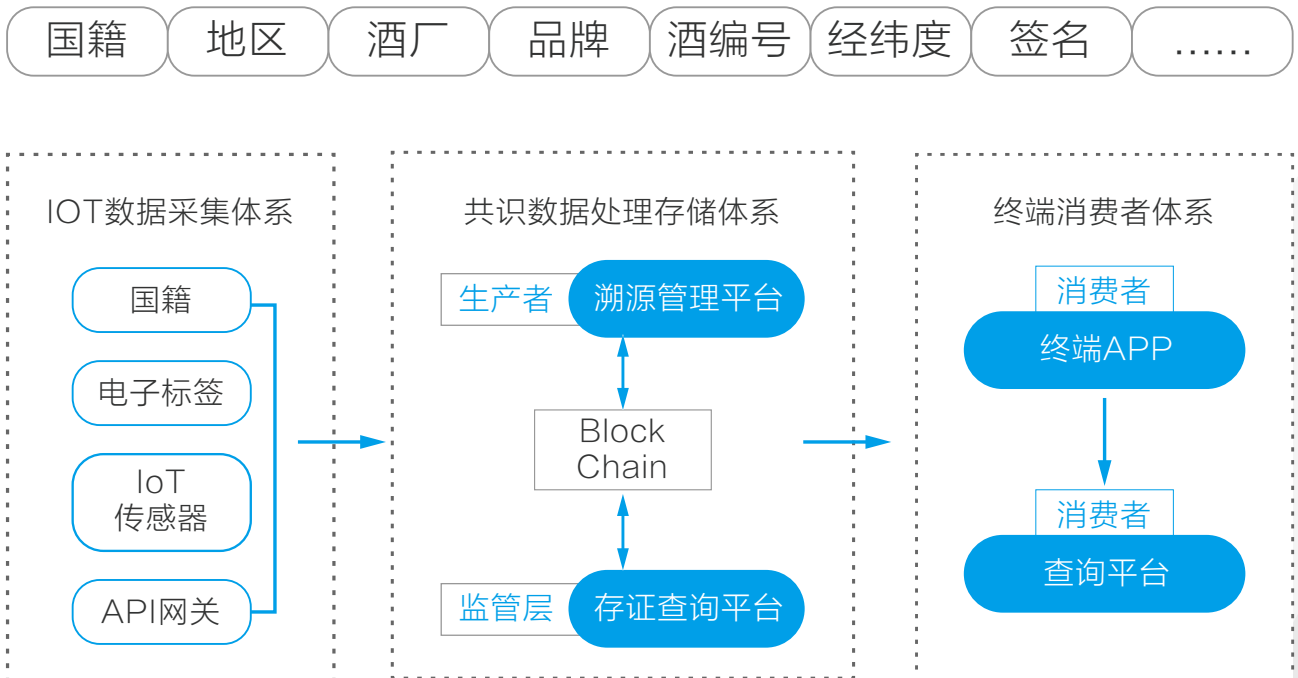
国籍 地区 酒厂 品牌 酒编号 经纬度 签名 ……

IOT数据采集体系

国籍

电子标签

IoT
传感器

API网关

共识数据处理存储体系

生产者 溯源管理平台

Block
Chain

监管层 存证查询平台

终端消费者体系

消费者

终端APP

消费者

查询平台